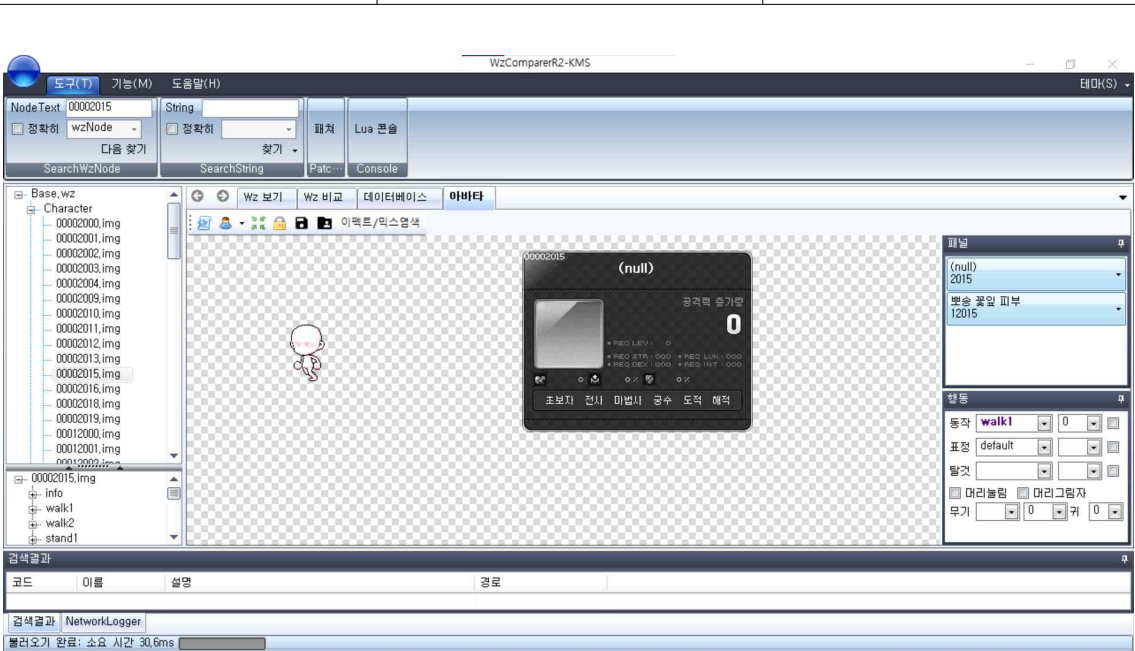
WzComparerR2-KMS

도구(T) 기능(M) 도움말(H) 테마(S)

NodeText 00002015
정확히 wzNode
다음 찾기
SearchWzNode

String
정확히
찾기
SearchString

패쳐
Patc···

Lua 콘솔
Console

Base.wz
Character
00002000.img
00002001.img
00002002.img
00002003.img
00002004.img
00002009.img
00002010.img
00002011.img
00002012.img
00002013.img
00002015.img
00002016.img
00002018.img
00002019.img
00012000.img
00012001.img

00002015.img
info
walk1
walk2
stand1

Wz 보기 | Wz 비교 | 데이터베이스 | 아바타

이펙트/믹스염색

00002015
(null)
공격력 증가량
0
• REQ LEV : 0
• REQ STR : 000 • REQ LUK : 000
• REQ DEX : 000 • REQ INT : 000
0 0 0% 0%
초보자 전사 마법사 궁수 도적 해적

패널
(null)
2015
뽀송 꽃잎 피부
12015

행동
동작 walk1 0
표정 default
탈것
머리눌림 머리그림자
무기 0 0 귀 0

검색결과
코드 이름 설명 경로

검색결과 NetworkLogger
불러오기 완료: 소요 시간 30.6ms